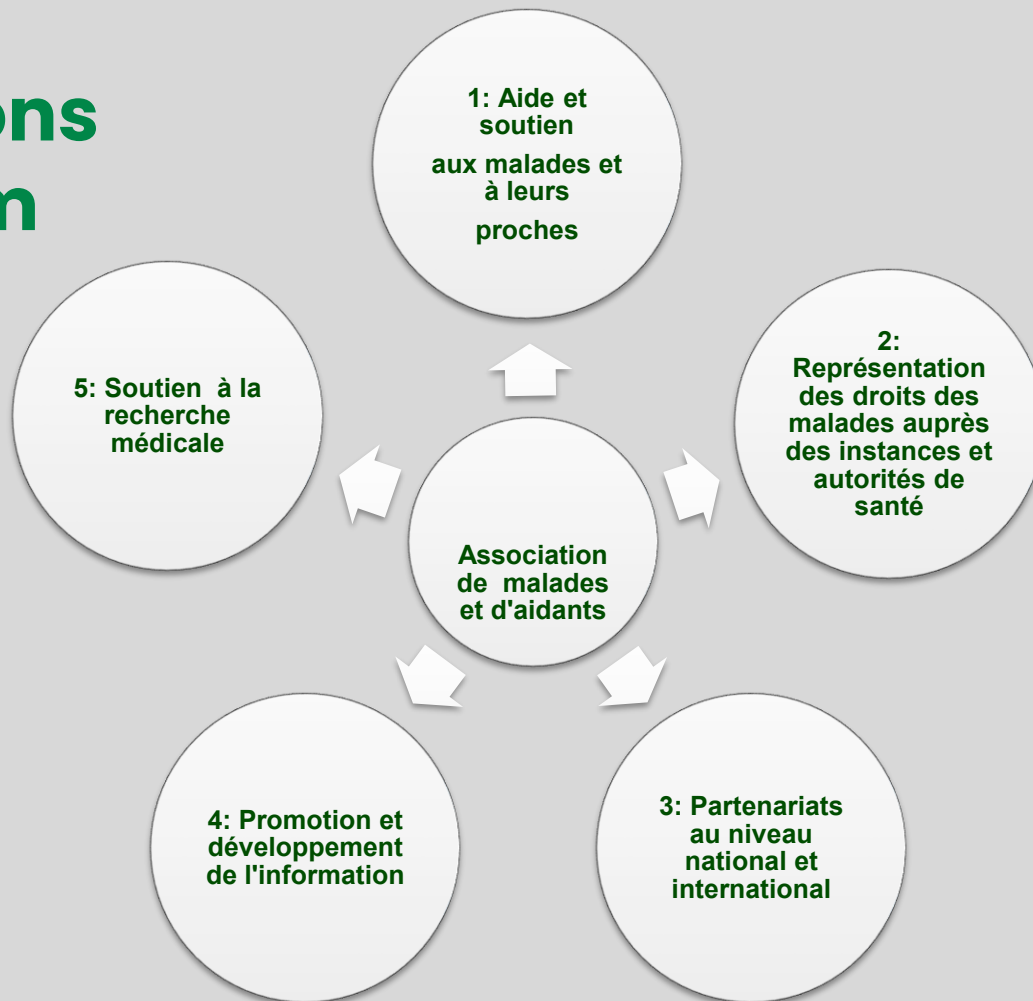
ons
n

1: Aide et soutien
aux malades et à leurs
proches

2: Représentation des droits des malades auprès des instances et autorités de santé

3: Partenariats au niveau national et international

4: Promotion et développement de l'information

5: Soutien à la recherche médicale

Association de malades et d'aidants